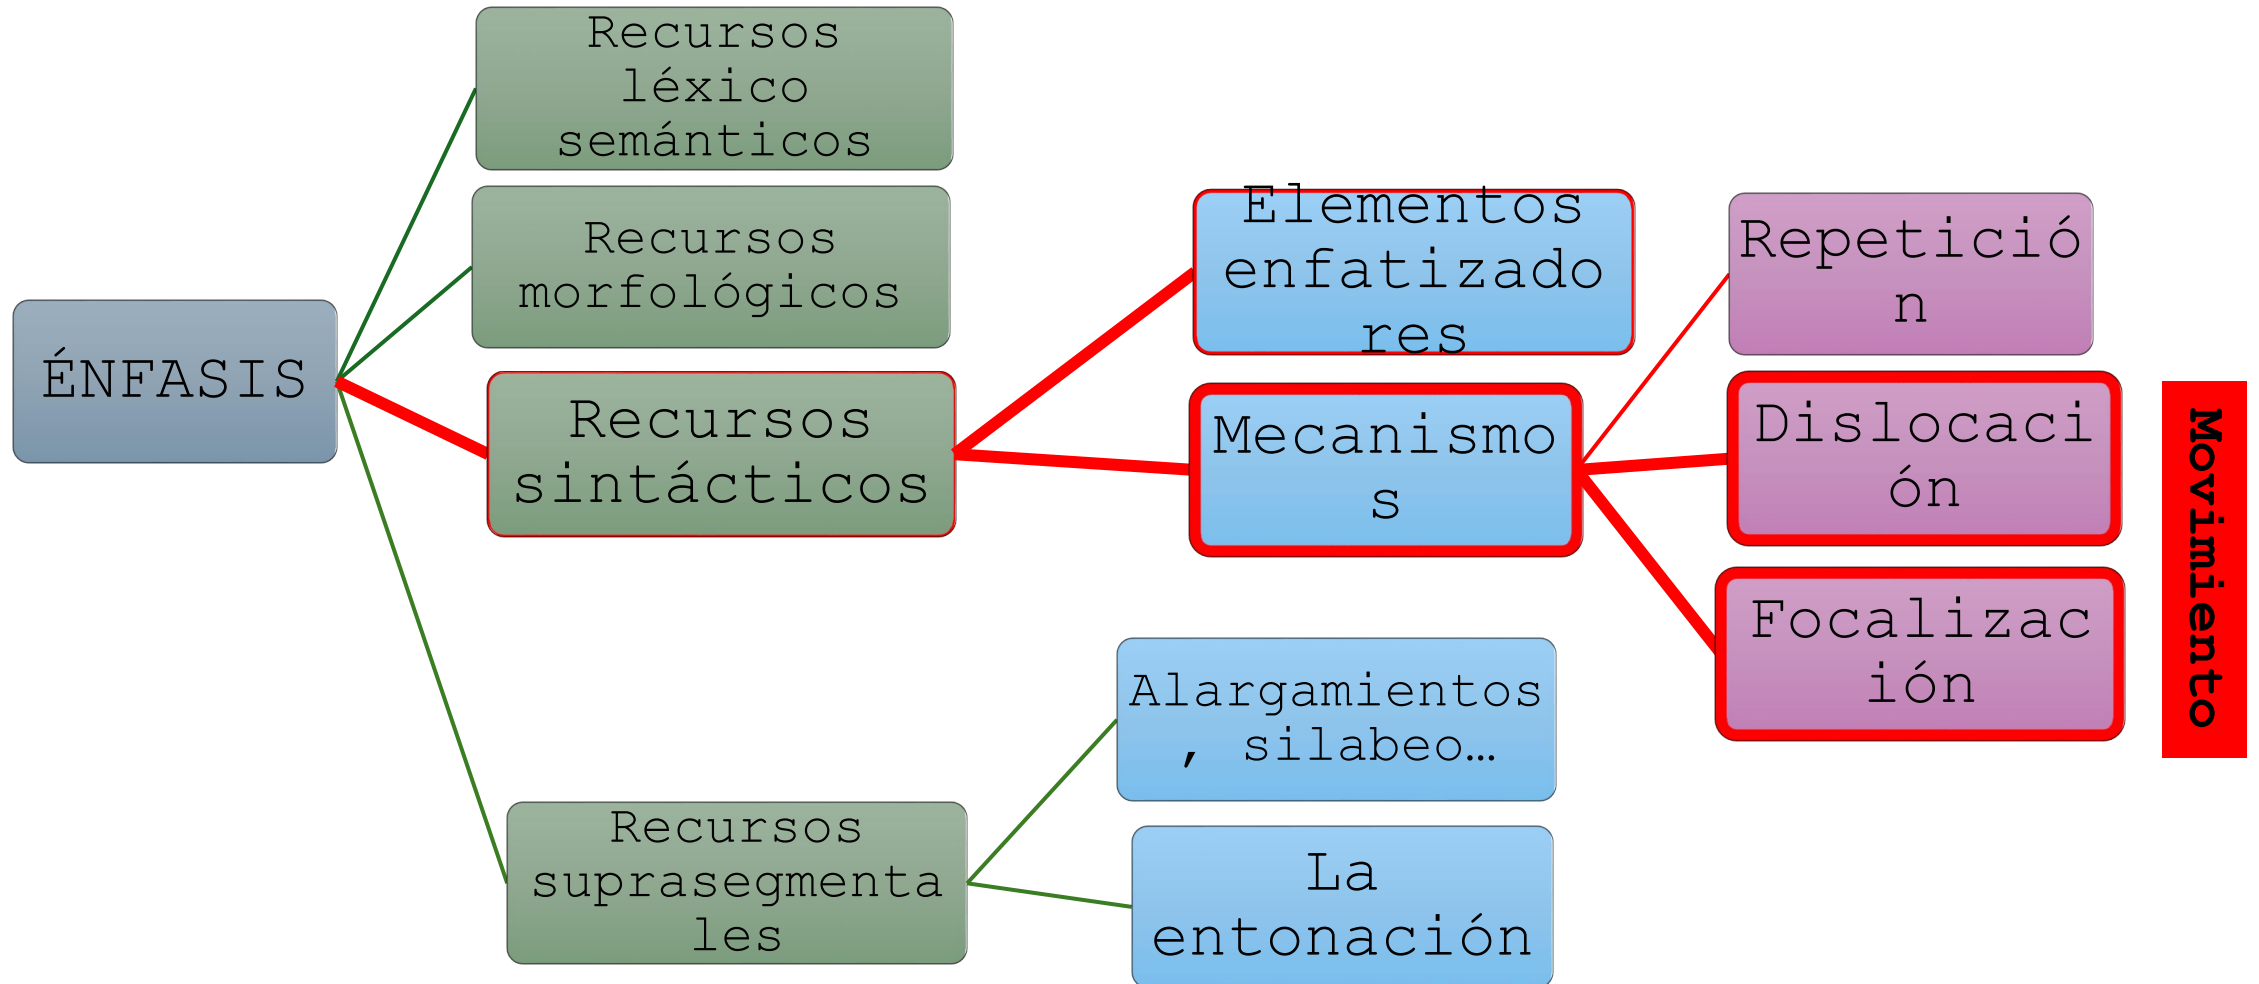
ÉNFASIS

Recursos léxico semánticos

Recursos morfológicos

Recursos sintácticos

Recursos suprasegmentales

Elementos enfatizadores

Mecanismos

Repetición

Dislocación

Focalización

Movimiento

Alargamientos, silabeo…

La entonación